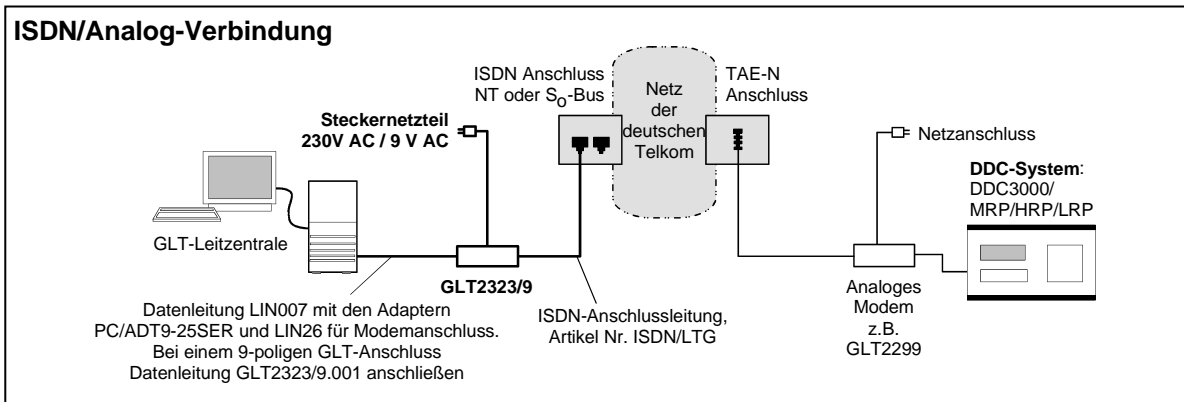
ISDN/Analog-Verbindung

ISDN Anschluss NT oder $S_0$-Bus

Netz der deutschen Telkom

TAE-N Anschluss

Steckernetzteil 230V AC / 9 V AC

Netzanschluss

DDC-System: DDC3000/ MRP/HRP/LRP

GLT-Leitzentrale

GLT2323/9

Datenleitung LIN007 mit den Adaptern PC/ADT9-25SER und LIN26 für Modemanschluss. Bei einem 9-poligen GLT-Anschluss Datenleitung GLT2323/9.001 anschließen

ISDN-Anschlussleitung, Artikel Nr. ISDN/LTG

Analoges Modem z.B. GLT2299